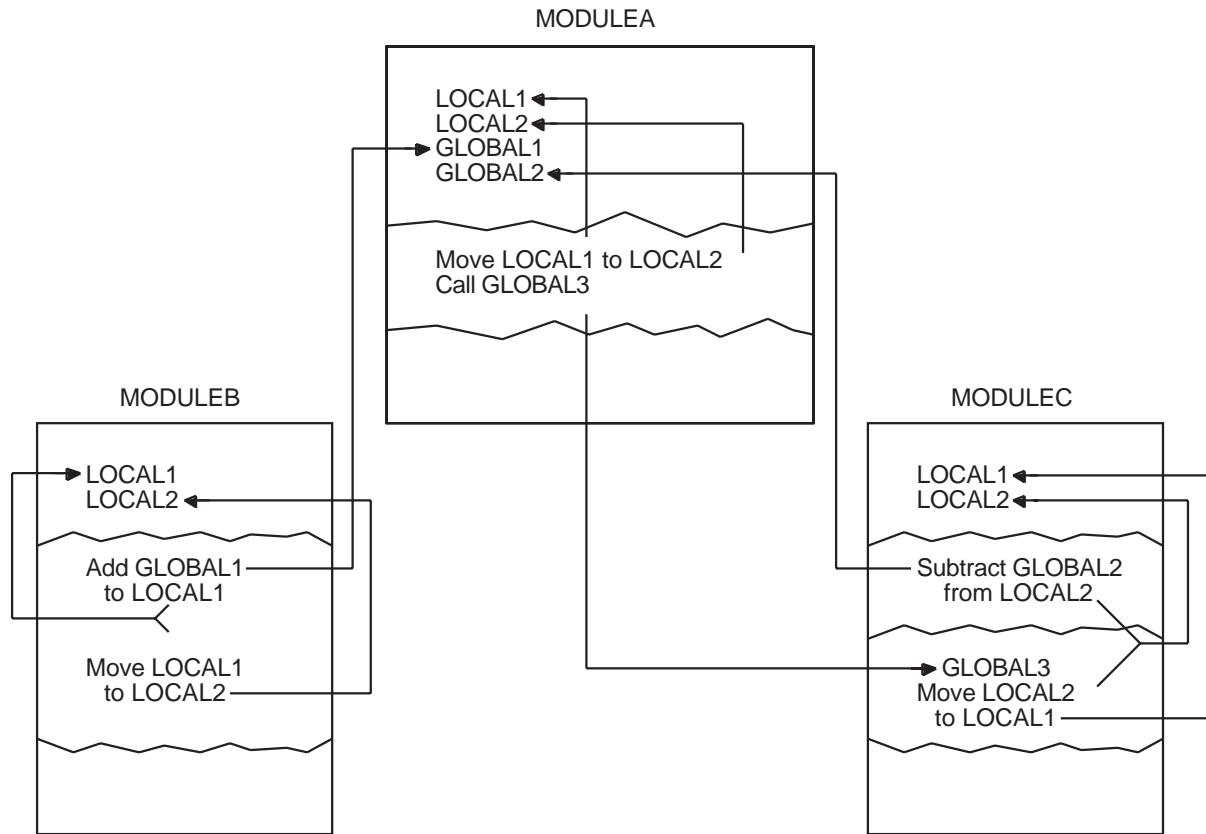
MODULEA

LOCAL1
LOCAL2
GLOBAL1
GLOBAL2

Move LOCAL1 to LOCAL2
Call GLOBAL3

MODULEB

LOCAL1
LOCAL2

Add GLOBAL1 to LOCAL1

Move LOCAL1 to LOCAL2

MODULEC

LOCAL1
LOCAL2

Subtract GLOBAL2 from LOCAL2

GLOBAL3
Move LOCAL2 to LOCAL1